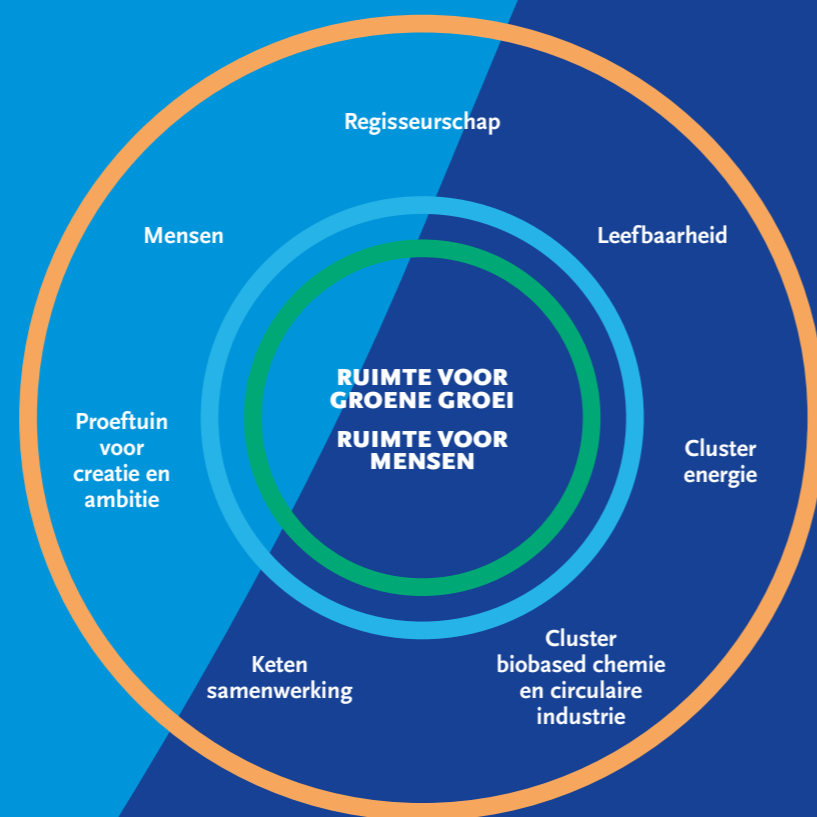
Regisseurschap

Mensen

Leefbaarheid

RUIMTE VOOR GROENE GROEI

RUIMTE VOOR MENSEN

Proeftuin voor creatie en ambitie

Cluster energie

Keten samenwerking

Cluster biobased chemie en circulaire industrie